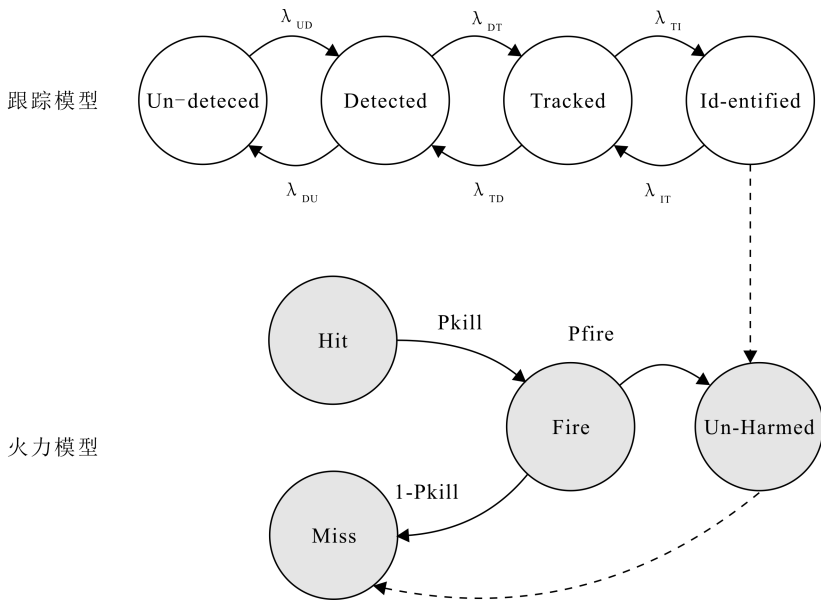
跟踪模型

$\lambda_{UD}$ $\lambda_{DT}$ $\lambda_{TI}$

Un-deteced Detected Tracked Id-entified

$\lambda_{DU}$ $\lambda_{TD}$ $\lambda_{IT}$

Hit

Pkill

Pfire

火力模型

Fire

Un-Harmed

1-Pkill

Miss